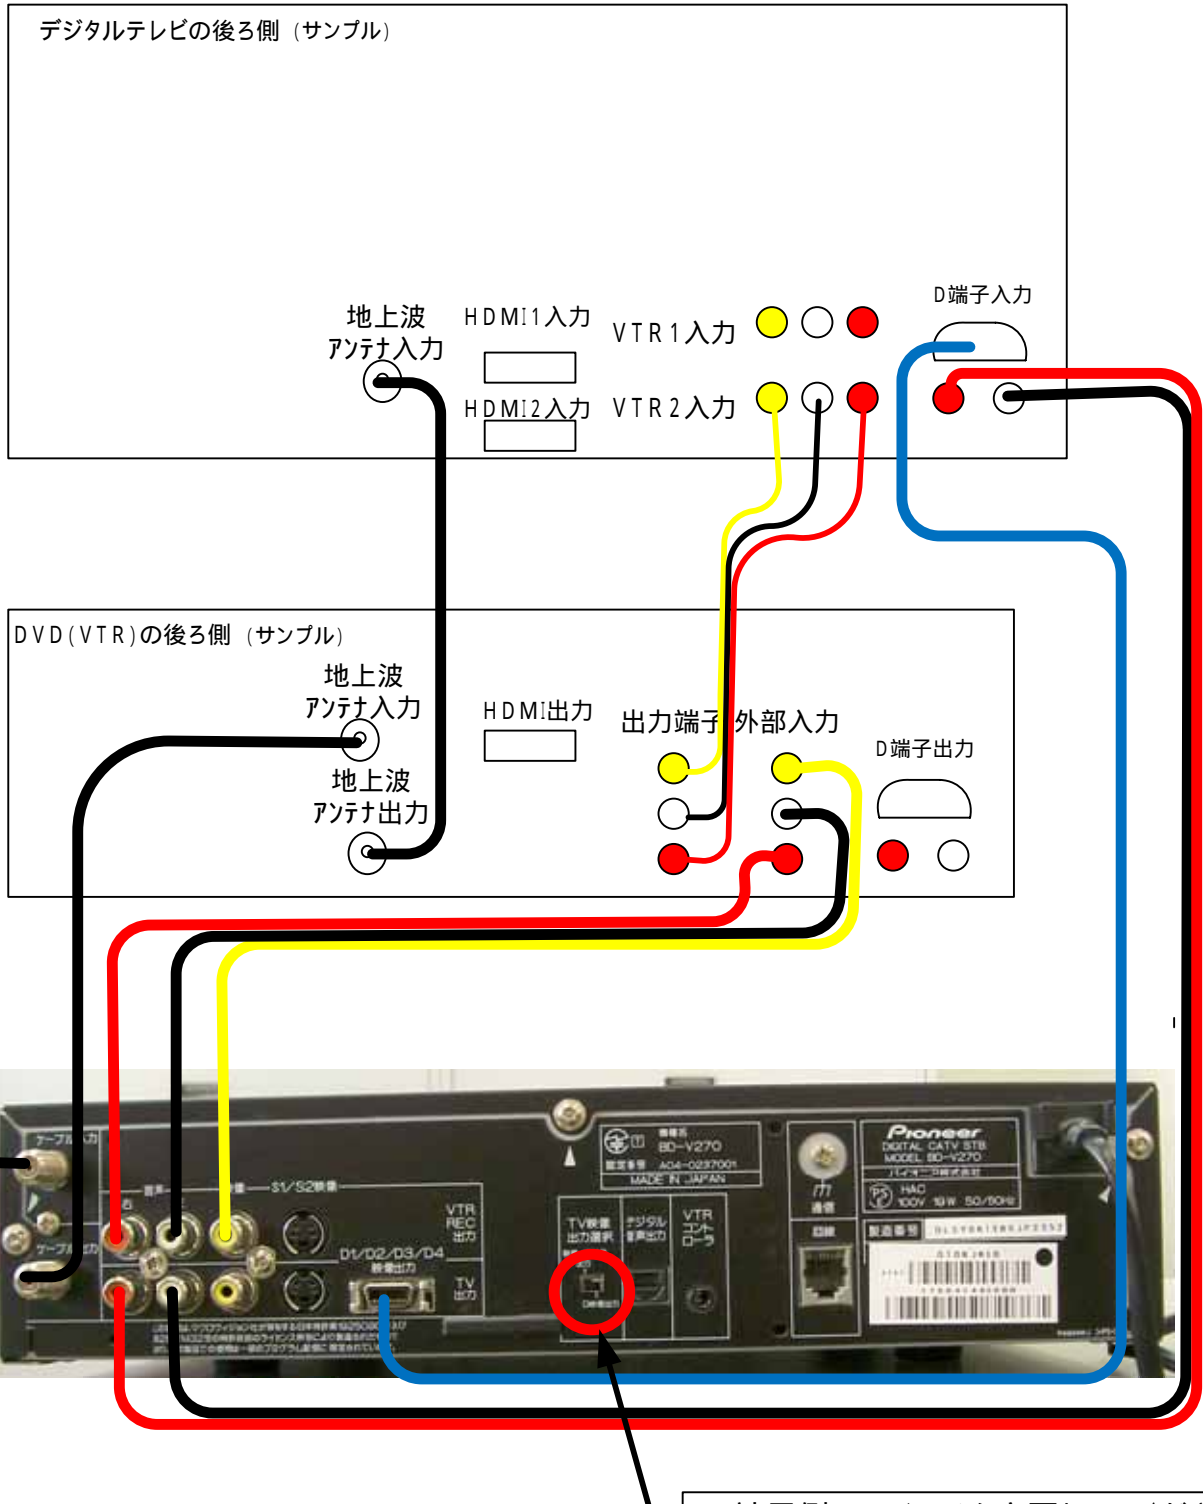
デジタルテレビの後ろ側（サンプル）

D端子入力

地上波
アンテナ入力

HDMI1入力

VTR1入力

HDMI2入力

VTR2入力

DVD(VTR)の後ろ側（サンプル）

地上波
アンテナ入力

地上波
アンテナ出力

HDMI出力

出力端子

外部入力

D端子出力

ケーブル入力

ケーブル出力

音声

映像

S1/S2映像

VTR
REC
出力

D1/D2/D3/D4
映像出力

TV
出力

機種名
BD-V270
認定番号 A04-0237001
MADE IN JAPAN

TV映像
出力選択

デジタル
音声出力

VTR
コント
ローラ

通信

回線

Pioneer
DIGITAL CATV STB
MODEL BD-V270
パイオニア株式会社

100V 19W 50/60Hz

製造番号

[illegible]